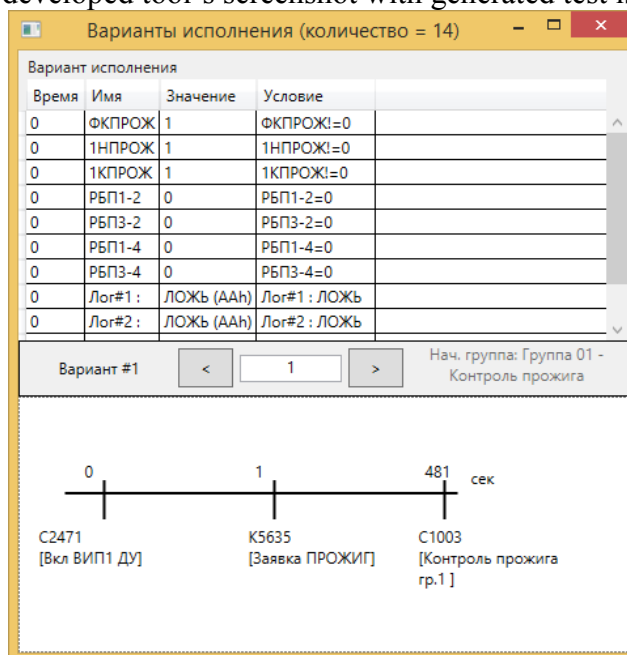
developed tool's screenshot with generated test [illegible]

Варианты исполнения (количество = 14)

Вариант исполнения

| Время | Имя | Значение | Условие |
|---|---|---|---|
| 0 | ФКПРОЖ | 1 | ФКПРОЖ!=0 |
| 0 | 1НПРОЖ | 1 | 1НПРОЖ!=0 |
| 0 | 1КПРОЖ | 1 | 1КПРОЖ!=0 |
| 0 | РБП1-2 | 0 | РБП1-2=0 |
| 0 | РБП3-2 | 0 | РБП3-2=0 |
| 0 | РБП1-4 | 0 | РБП1-4=0 |
| 0 | РБП3-4 | 0 | РБП3-4=0 |
| 0 | Лог#1 : | ЛОЖЬ (AAh) | Лог#1 : ЛОЖЬ |
| 0 | Лог#2 : | ЛОЖЬ (AAh) | Лог#2 : ЛОЖЬ |

Вариант #1 < 1 >

Нач. группа: Группа 01 - Контроль прожига

0 1 481 сек

С2471
[Вкл ВИП1 ДУ]

К5635
[Заявка ПРОЖИГ]

С1003
[Контроль прожига гр.1 ]